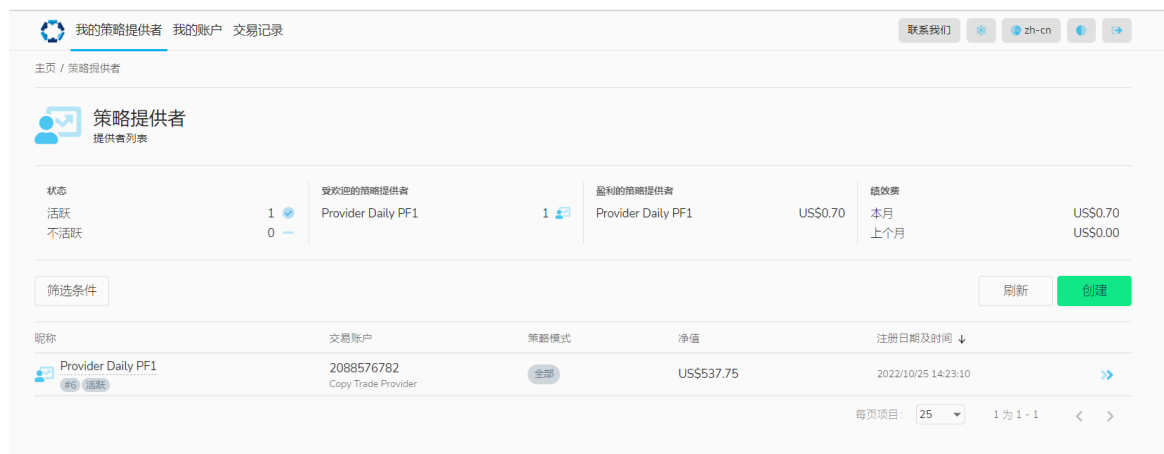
我的策略提供者 我的账户 交易记录

联系我们 zh-cn

主页 / 策略提供者

策略提供者
提供者列表

状态
活跃 1
不活跃 0

受欢迎的策略提供者
Provider Daily PF1 1

盈利的策略提供者
Provider Daily PF1 US$0.70

绩效费
本月 US$0.70
上个月 US$0.00

筛选条件

刷新 创建

| 昵称 | 交易账户 | 策略模式 | 净值 | 注册日期及时间 ↓ |
|---|---|---|---|---|
| Provider Daily PF1 #6 活跃 | 2088576782 Copy Trade Provider | 全部 | US$537.75 | 2022/10/25 14:23:10 |

每页项目: 25 1 为 1 - 1